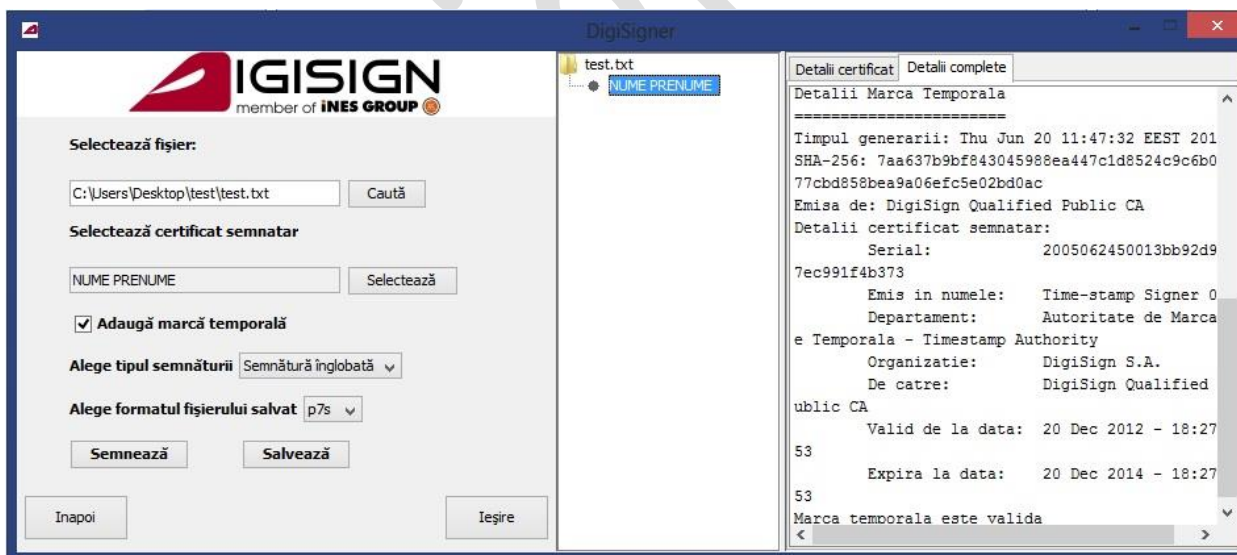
DigiSigner

IGISIGN
member of iNES GROUP

Selectează fișier:

C:\Users\Desktop\test\test.txt
Caută

Selectează certificat semnatar

NUME PRENUME
Selectează

Adaugă marcă temporală

Alege tipul semnăturii Semnătură înglobată

Alege formatul fișierului salvat p7s

Semnează
Salvează

Inapoi
Ieșire

test.txt
NUME PRENUME

Detalii certificat
Detalii complete

Detalii Marca Temporala
========================
Timpul generarii: Thu Jun 20 11:47:32 EEST 201
SHA-256: 7aa637b9bf843045988ea447c1d8524c9c6b0
77cbd858bea9a06efc5e02bd0ac
Emisa de: DigiSign Qualified Public CA
Detalii certificat semnatar:
Serial: 2005062450013bb92d9
7ec991f4b373
Emis in numele: Time-stamp Signer 0
Departament: Autoritate de Marca
e Temporala - Timestamp Authority
Organizatie: DigiSign S.A.
De catre: DigiSign Qualified
ublic CA
Valid de la data: 20 Dec 2012 - 18:27
53
Expira la data: 20 Dec 2014 - 18:27
53
Marca temporala este valida